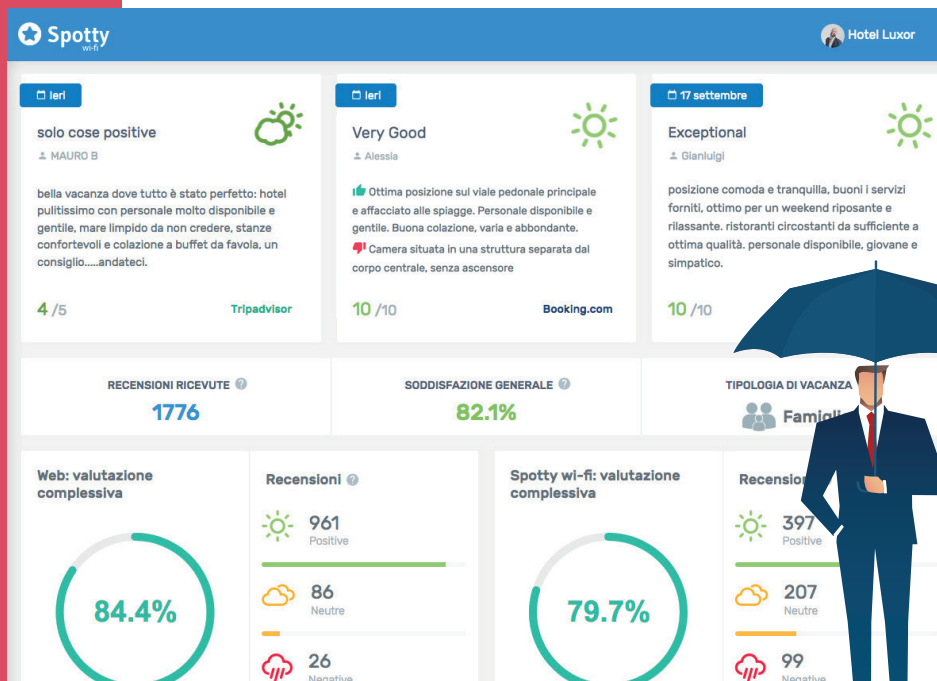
Spotty wi-fi

Hotel Luxor

Ieri

solo cose positive

MAURO B

bella vacanza dove tutto è stato perfetto: hotel pulitissimo con personale molto disponibile e gentile, mare limpido da non credere, stanze confortevoli e colazione a buffet da favola, un consiglio.....andateci.

4 /5

Tripadvisor

Ieri

Very Good

Alessia

Ottima posizione sul viale pedonale principale e affacciato alle spiagge. Personale disponibile e gentile. Buona colazione, varia e abbondante.

Camera situata in una struttura separata dal corpo centrale, senza ascensore

10 /10

Booking.com

17 settembre

Exceptional

Gianluigi

posizione comoda e tranquilla, buoni i servizi forniti, ottimo per un weekend riposante e rilassante. ristoranti circostanti da sufficiente a ottima qualità. personale disponibile, giovane e simpatico.

10 /10

RECENSIONI RICEVUTE

1776

SODDISFAZIONE GENERALE

82.1%

TIPOLOGIA DI VACANZA

Famigl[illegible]

Web: valutazione complessiva

84.4%

Recensioni

961
Positive

86
Neutre

26
Negative

Spotty wi-fi: valutazione complessiva

79.7%

Recensio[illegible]

397
Positive

207
Neutre

99
Negative